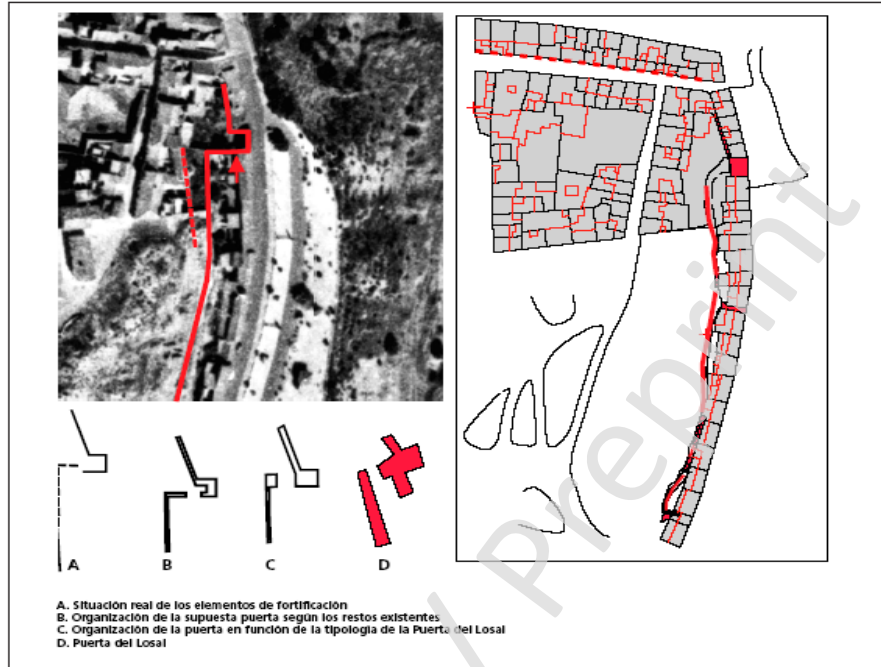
A

B

C

D

A. Situación real de los elementos de fortificación
B. Organización de la supuesta puerta según los restos existentes
C. Organización de la puerta en función de la tipología de la Puerta del Losal
D. Puerta del Losal

/ Preprint